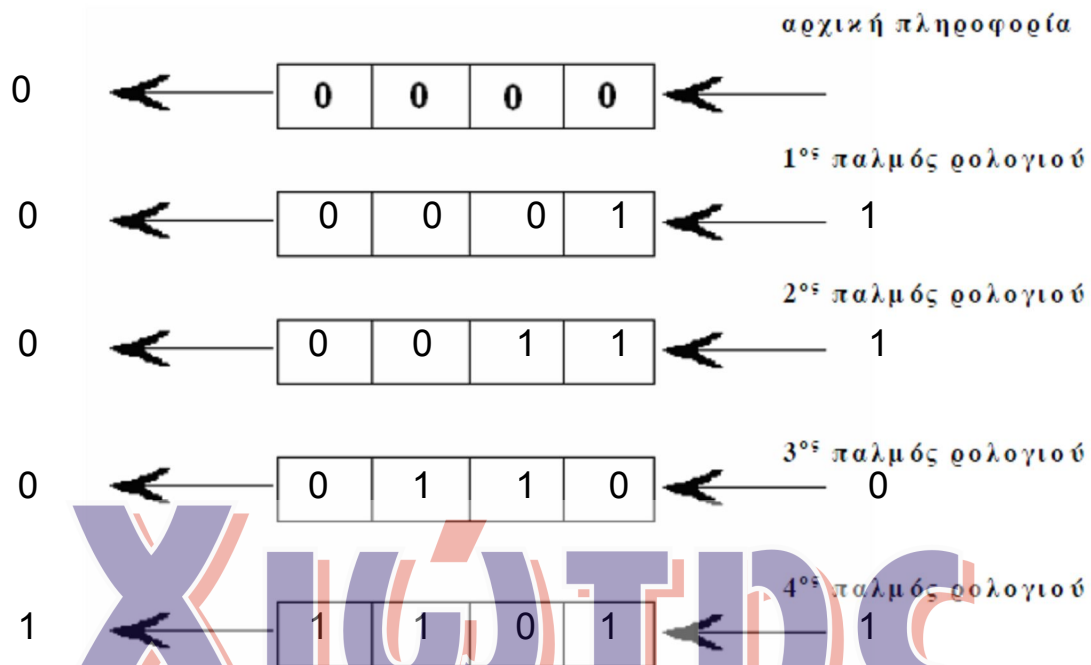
αρχική πληροφορία

0 | 0 | 0 | 0 | 0

1$^{ος}$ παλμός ρολογιού

0 | 0 | 0 | 0 | 1 | 1

2$^{ος}$ παλμός ρολογιού

0 | 0 | 0 | 1 | 1 | 1

3$^{ος}$ παλμός ρολογιού

0 | 0 | 1 | 1 | 0 | 0

4$^{ος}$ παλμός ρολογιού

1 | 1 | 1 | 0 | 1 | 1

Xιώτης